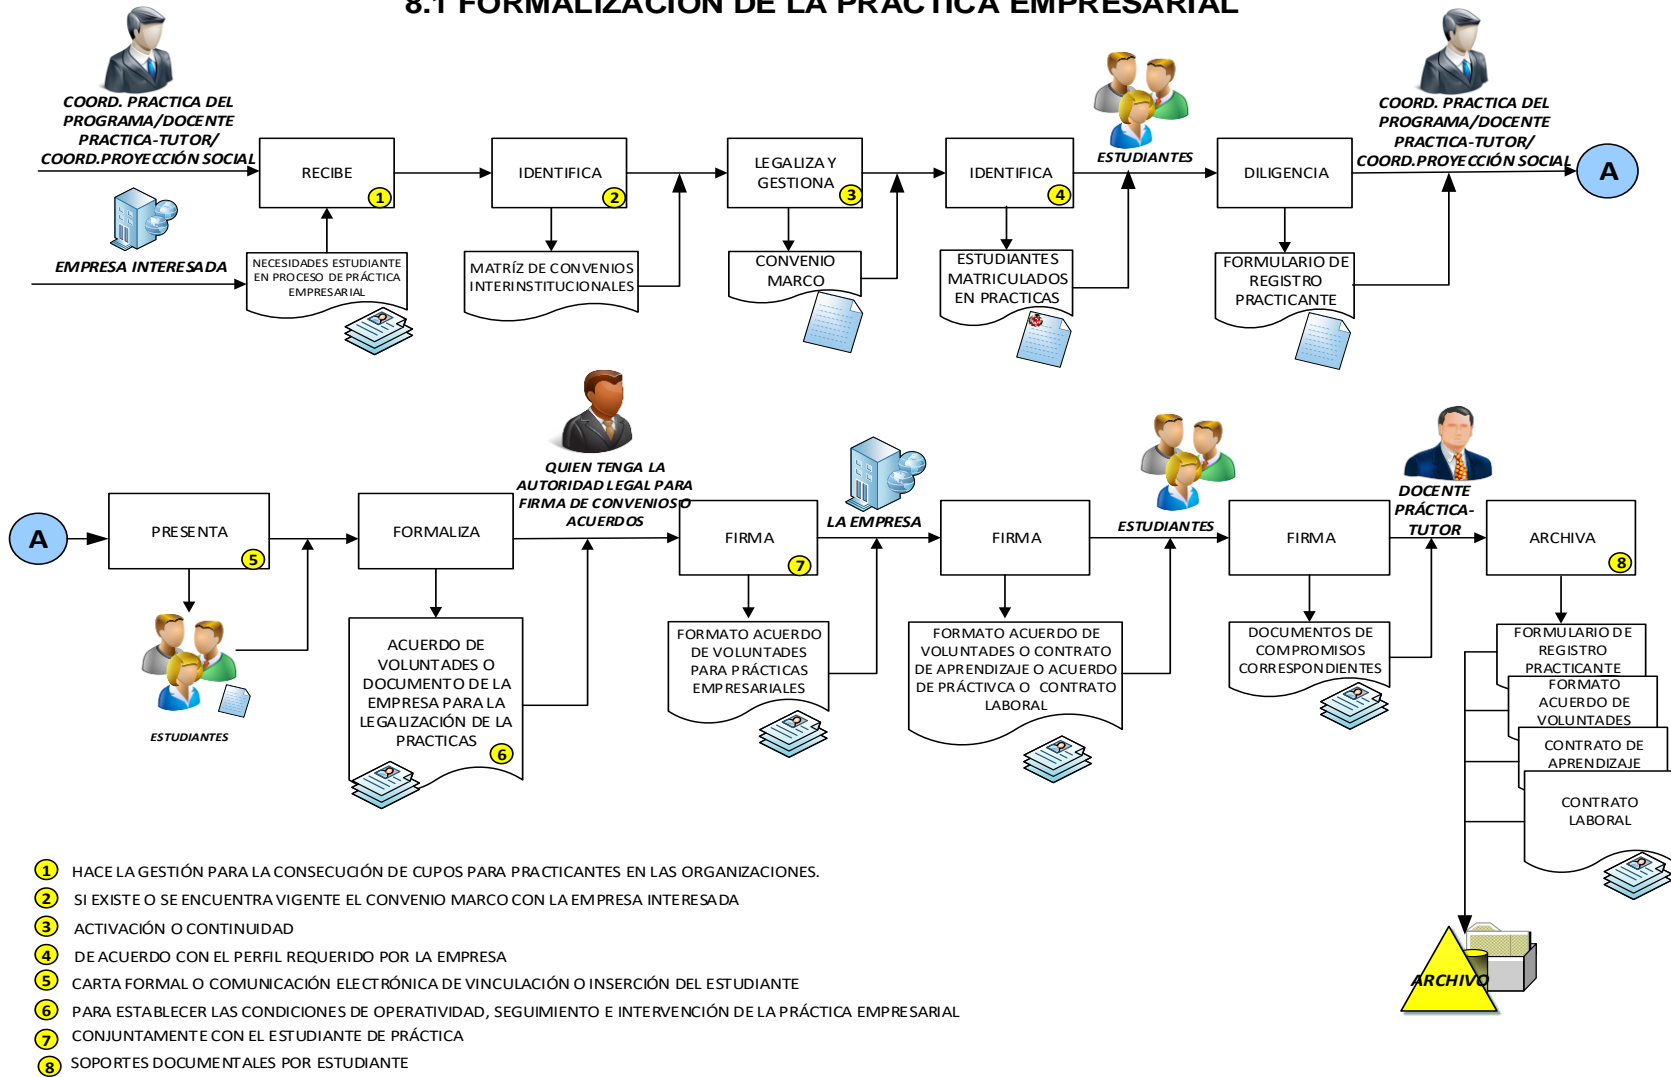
8.1 FORMALIZACIÓN DE LA PRÁCTICA EMPRESARIAL

COORD. PRACTICA DEL PROGRAMA/DOCENTE PRACTICA-TUTOR/ COORD.PROYECCIÓN SOCIAL

RECIBE 1

IDENTIFICA 2

LEGALIZA Y GESTIONA 3

IDENTIFICA 4

ESTUDIANTES

DILIGENCIA

COORD. PRACTICA DEL PROGRAMA/DOCENTE PRACTICA-TUTOR/ COORD.PROYECCIÓN SOCIAL

A

EMPRESA INTERESADA

NECESIDADES ESTUDIANTE EN PROCESO DE PRÁCTICA EMPRESARIAL

MATRÍZ DE CONVENIOS INTERINSTITUCIONALES

CONVENIO MARCO

ESTUDIANTES MATRICULADOS EN PRACTICAS

FORMULARIO DE REGISTRO PRACTICANTE

A

PRESENTA 5

FORMALIZA

QUIEN TENGA LA AUTORIDAD LEGAL PARA FIRMA DE CONVENIOS O ACUERDOS

FIRMA 7

LA EMPRESA

FIRMA

ESTUDIANTES

FIRMA

DOCENTE PRÁCTICA-TUTOR

ARCHIVA 8

ESTUDIANTES

ACUERDO DE VOLUNTADES O DOCUMENTO DE LA EMPRESA PARA LA LEGALIZACIÓN DE LA PRACTICAS 6

FORMATO ACUERDO DE VOLUNTADES PARA PRÁCTICAS EMPRESARIALES

FORMATO ACUERDO DE VOLUNTADES O CONTRATO DE APRENDIZAJE O ACUERDO DE PRÁCTIVCA O CONTRATO LABORAL

DOCUMENTOS DE COMPROMISOS CORRESPONDIENTES

FORMULARIO DE REGISTRO PRACTICANTE

FORMATO ACUERDO DE VOLUNTADES

CONTRATO DE APRENDIZAJE

CONTRATO LABORAL

ARCHIVO

1 HACE LA GESTIÓN PARA LA CONSECUCIÓN DE CUPOS PARA PRACTICANTES EN LAS ORGANIZACIONES.
2 SI EXISTE O SE ENCUENTRA VIGENTE EL CONVENIO MARCO CON LA EMPRESA INTERESADA
3 ACTIVACIÓN O CONTINUIDAD
4 DE ACUERDO CON EL PERFIL REQUERIDO POR LA EMPRESA
5 CARTA FORMAL O COMUNICACIÓN ELECTRÓNICA DE VINCULACIÓN O INSERCIÓN DEL ESTUDIANTE
6 PARA ESTABLECER LAS CONDICIONES DE OPERATIVIDAD, SEGUIMIENTO E INTERVENCIÓN DE LA PRÁCTICA EMPRESARIAL
7 CONJUNTAMENTE CON EL ESTUDIANTE DE PRÁCTICA
8 SOPORTES DOCUMENTALES POR ESTUDIANTE